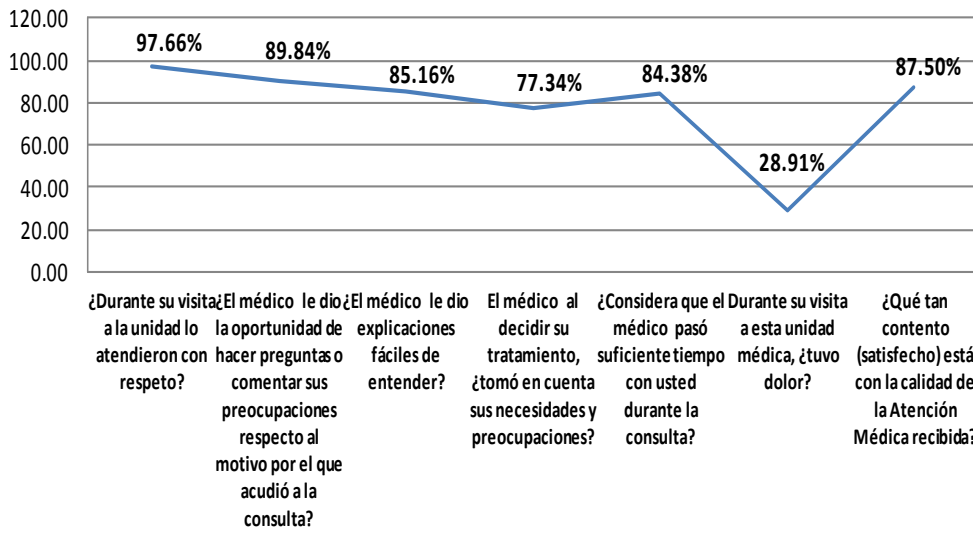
120.00
100.00
80.00
60.00
40.00
20.00
0.00

97.66%
89.84%
85.16%
77.34%
84.38%
28.91%
87.50%

¿Durante su visita a la unidad lo atendieron con respeto?

¿El médico le dio la oportunidad de hacer preguntas o comentar sus preocupaciones respecto al motivo por el que acudió a la consulta?

¿El médico le dio explicaciones fáciles de entender?

El médico al decidir su tratamiento, ¿tomó en cuenta sus necesidades y preocupaciones?

¿Considera que el médico pasó suficiente tiempo con usted durante la consulta?

Durante su visita a esta unidad médica, ¿tuvo dolor?

¿Qué tan contento (satisfecho) está con la calidad de la Atención Médica recibida?